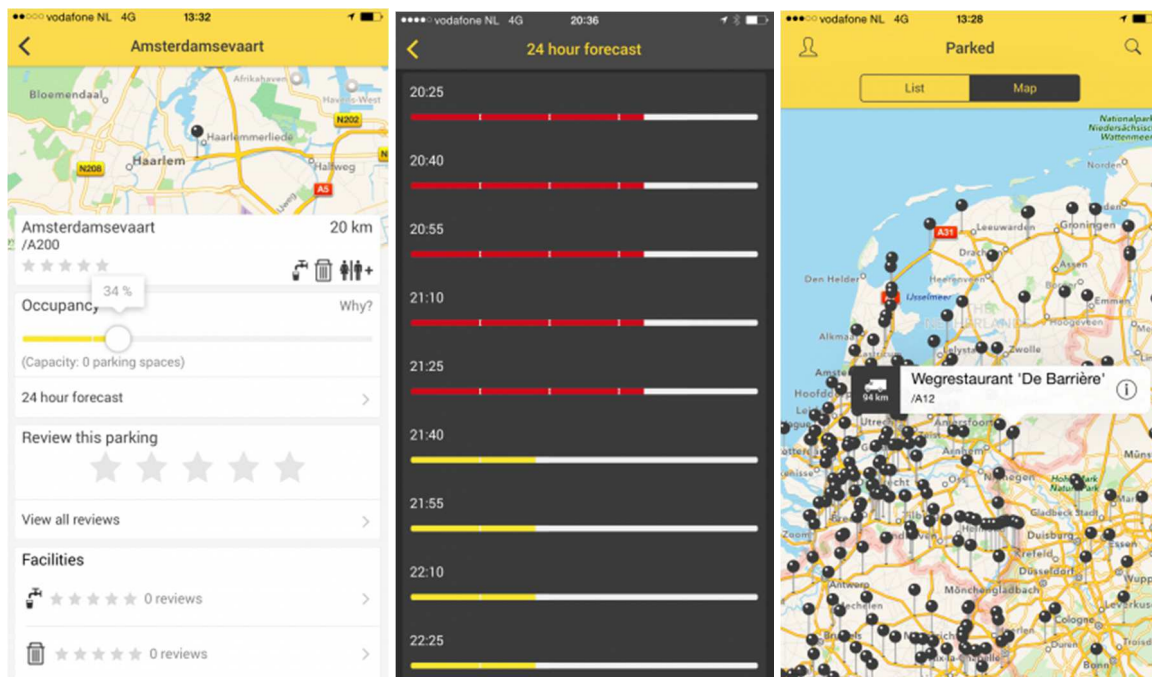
●●○○○ vodafone NL 4G 13:32

Amsterdamsevaart

Bloemendaal
Afrikahaven
Havens-West
N202
Haarlemmerliede
Haarlem
N208
Halfweg
A5

Amsterdamsevaart
/A200
20 km

34 %
Occupancy
Why?
(Capacity: 0 parking spaces)

24 hour forecast

Review this parking

View all reviews

Facilities
0 reviews
0 reviews

●●●●○ vodafone NL 4G 20:36

24 hour forecast

20:25
20:40
20:55
21:10
21:25
21:40
21:55
22:10
22:25

●●○○○ vodafone NL 4G 13:28

Parked

List
Map

Nationalpark Niedersächsisches Wattenmeer
Norden
Leeuwarden
Groningen
A31
Drachten
Assen
Den Helder
IJsselmeer
Emmen
Hoogeveen
Zwolle
Alkmaar
Lelystad
Amsterdam
94 km
Wegrestaurant 'De Barrière'
/A12
Hoofddorp
Utrecht
Amersfoort
Arnhem
Nijmegen
Gladbeck
Duisburg
Düsseldorf
Zoom
Antwerp
Mönchengladbach
Brussels